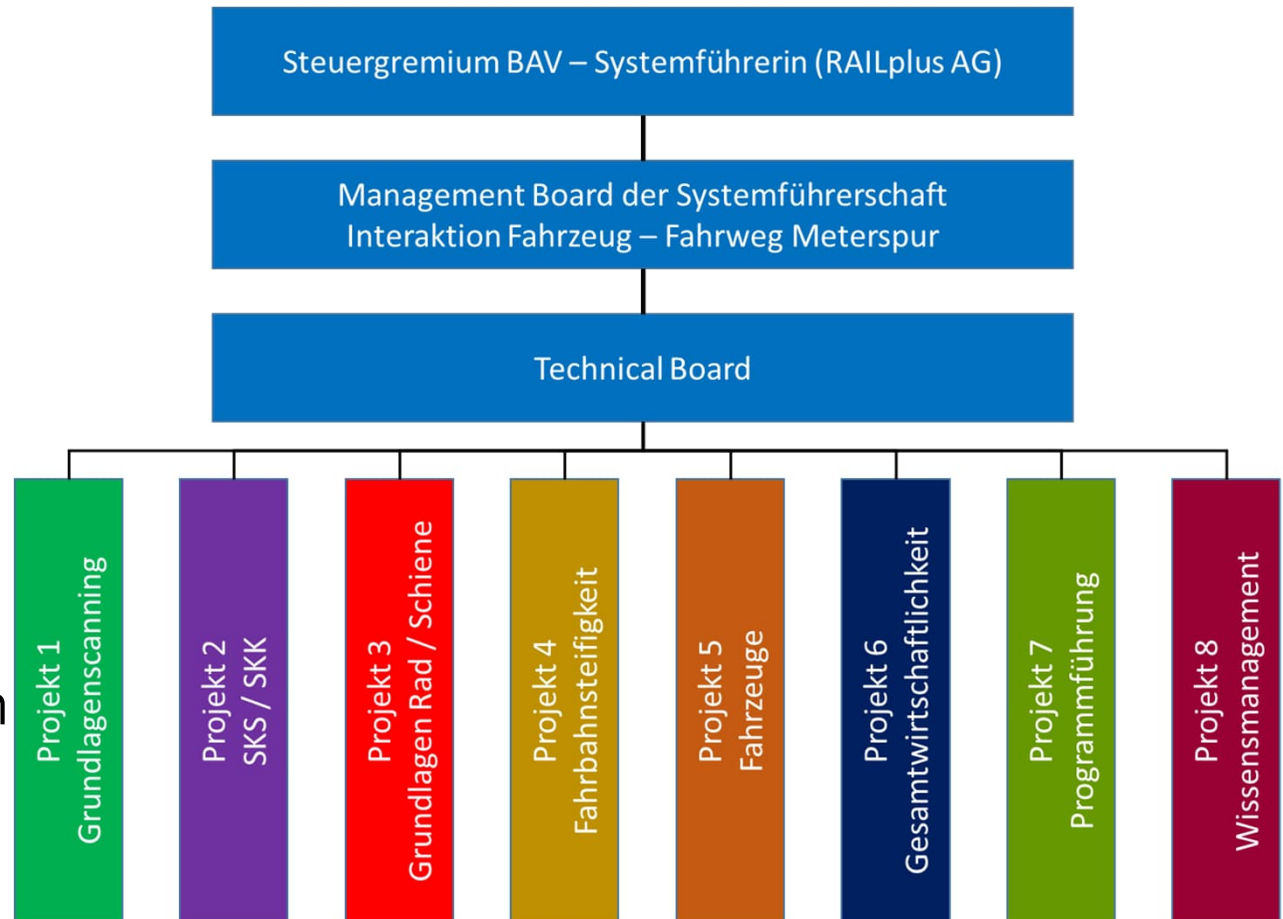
Steuergremium BAV – Systemführerin (RAILplus AG)

Management Board der Systemführerschaft
Interaktion Fahrzeug – Fahrweg Meterspur

Technical Board

Projekt 1
Grundlagenscanning

Projekt 2
SKS / SKK

Projekt 3
Grundlagen Rad / Schiene

Projekt 4
Fahrbahnsteifigkeit

Projekt 5
Fahrzeuge

Projekt 6
Gesamtwirtschaftlichkeit

Projekt 7
Programmführung

Projekt 8
Wissensmanagement

n